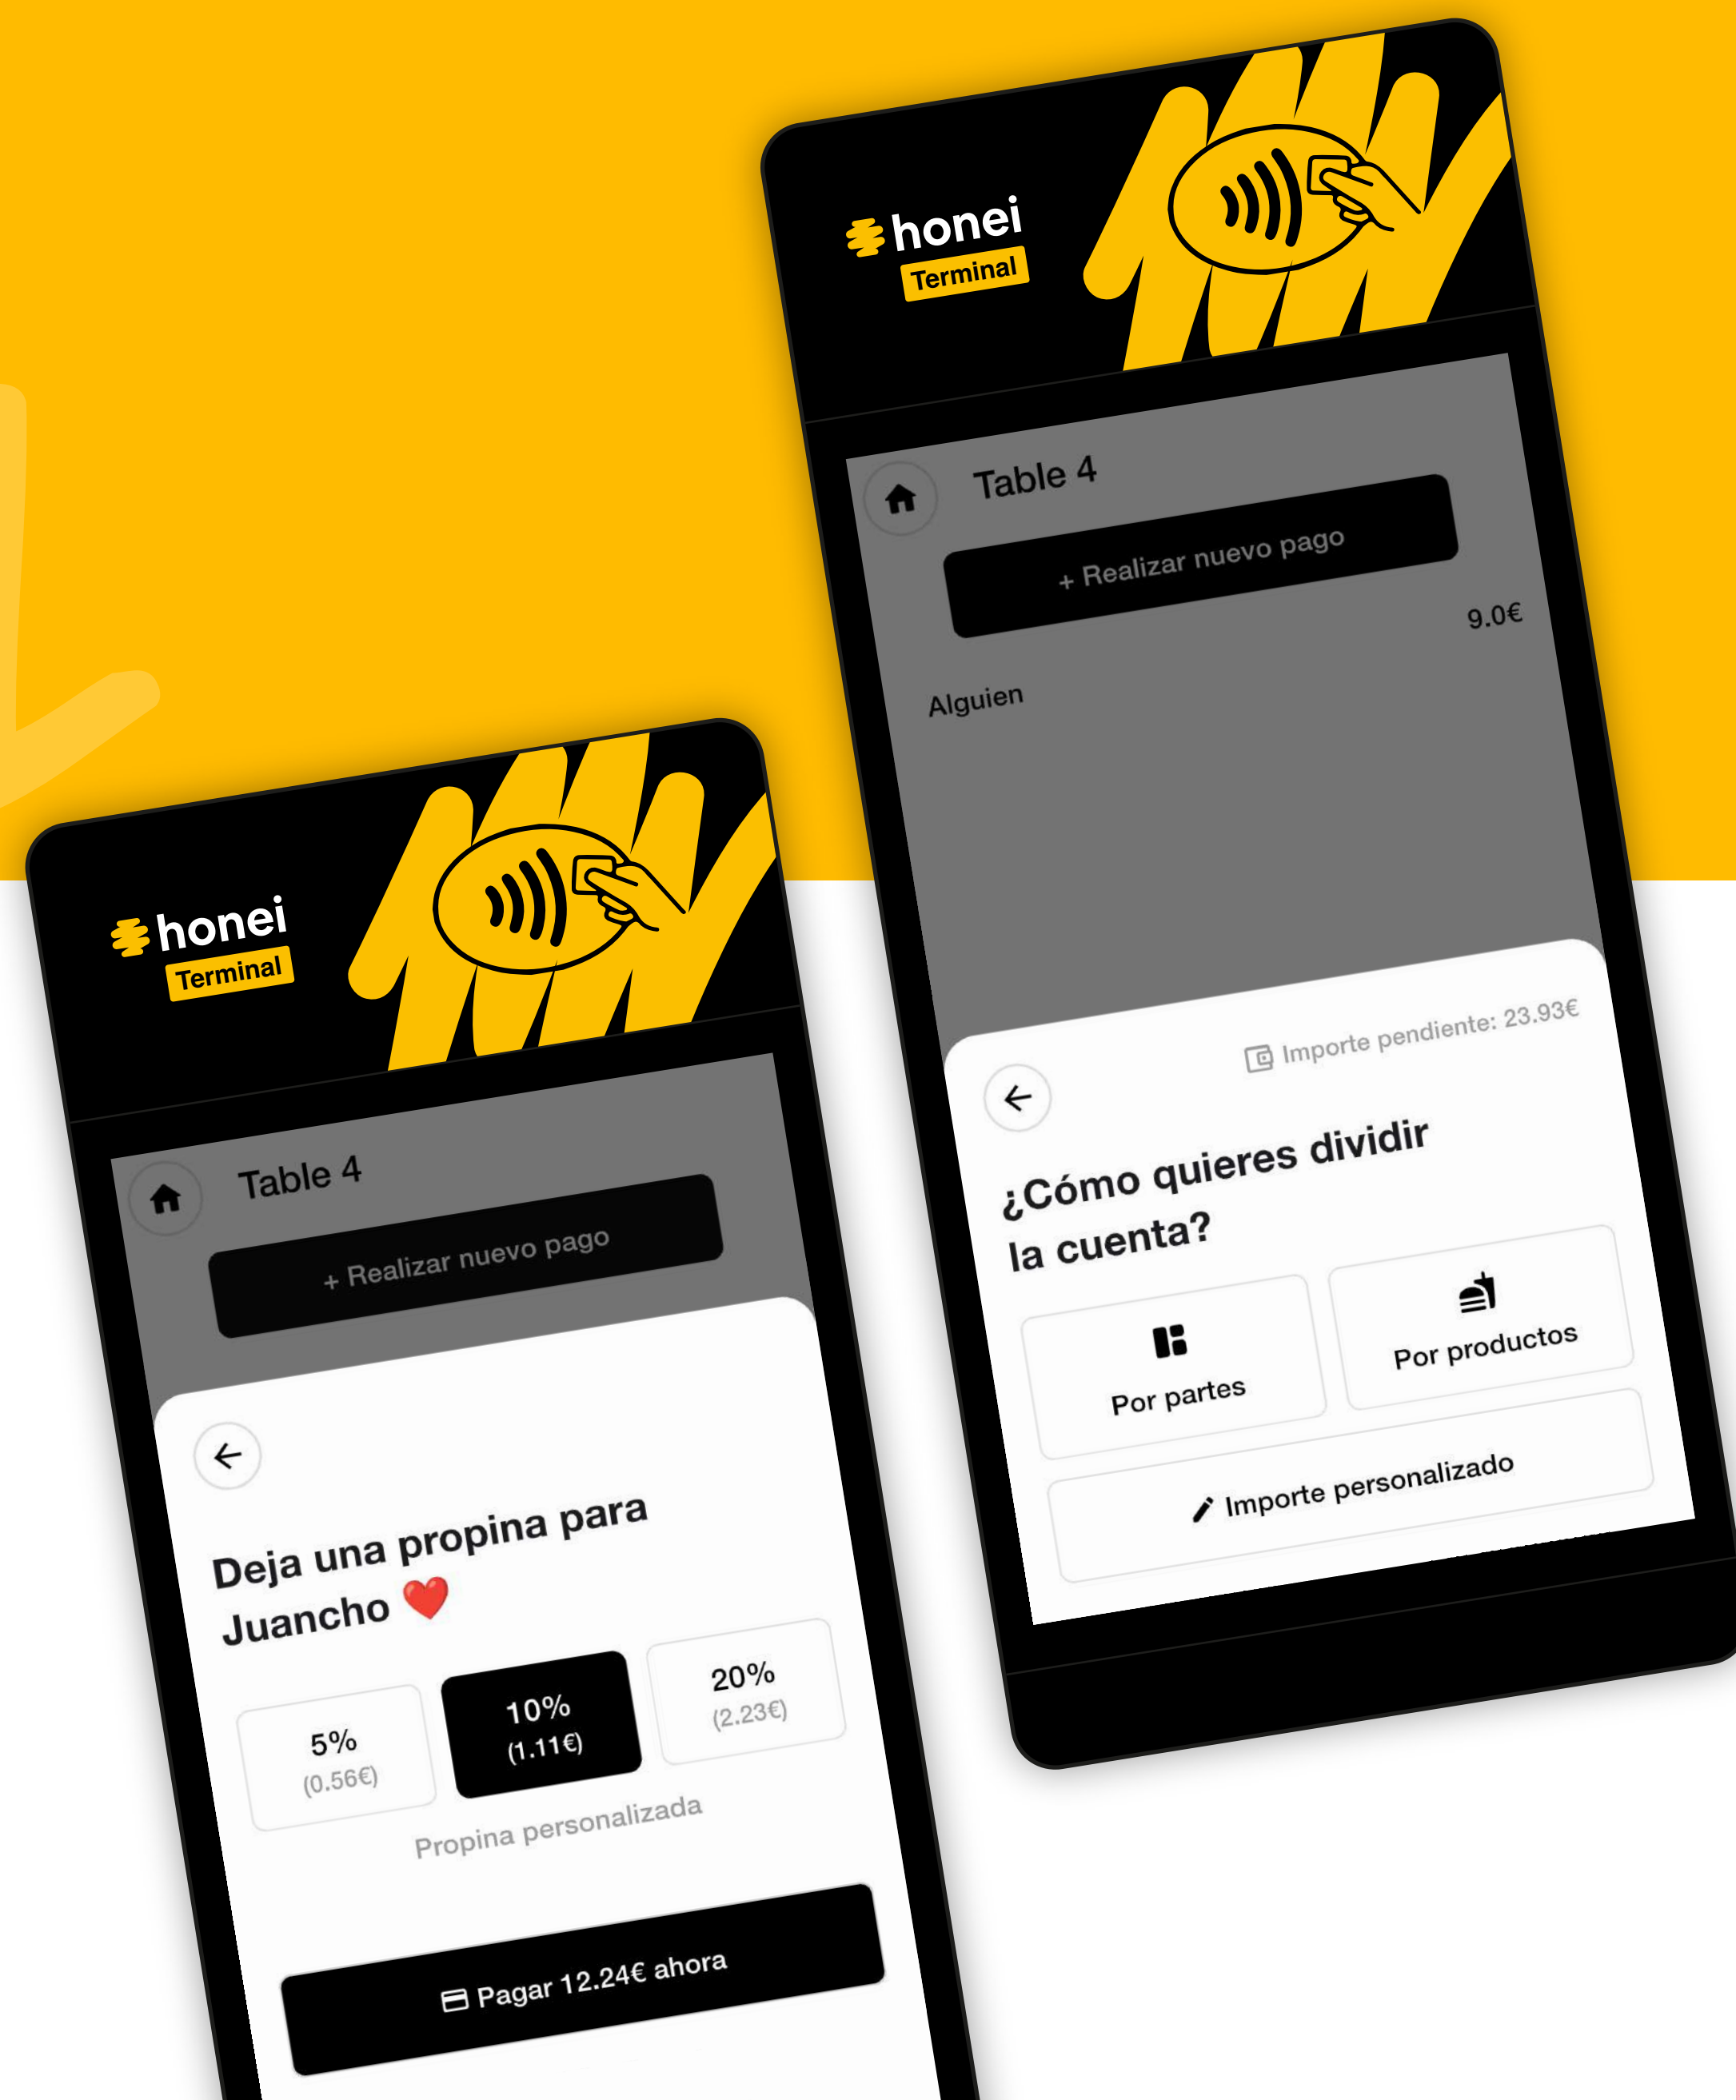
honei
Terminal

Table 4

+ Realizar nuevo pago

9.0€

Alguien

Importe pendiente: 23.93€

¿Cómo quieres dividir la cuenta?

Por partes

Por productos

Importe personalizado

honei
Terminal

Table 4

+ Realizar nuevo pago

Deja una propina para Juancho ❤️

5%
(0.56€)

10%
(1.11€)

20%
(2.23€)

Propina personalizada

Pagar 12.24€ ahora